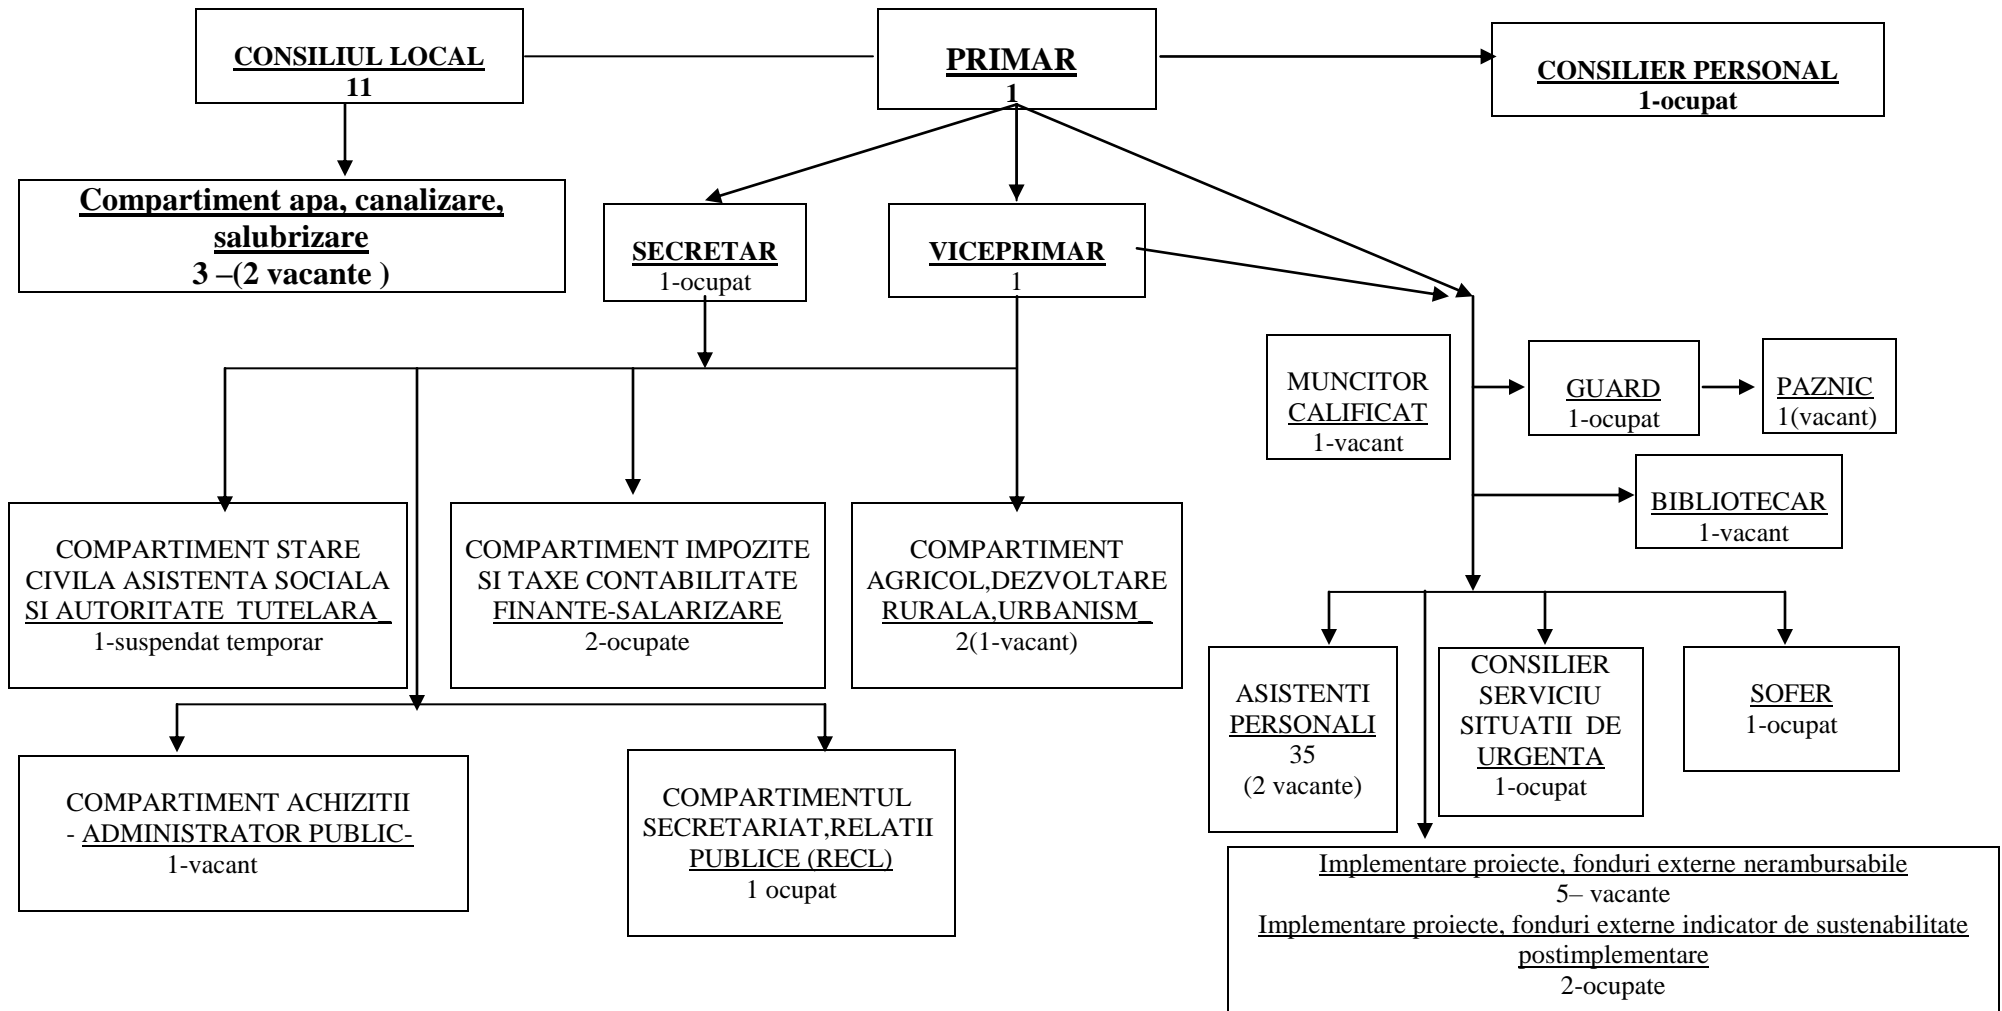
CONSILIUL LOCAL
11

PRIMAR
1

CONSILIER PERSONAL
1-ocupat

Compartiment apa, canalizare, salubrizare
3 –(2 vacante )

SECRETAR
1-ocupat

VICEPRIMAR
1

MUNCITOR CALIFICAT
1-vacant

GUARD
1-ocupat

PAZNIC
1(vacant)

BIBLIOTECAR
1-vacant

COMPARTIMENT STARE CIVILA ASISTENTA SOCIALA SI AUTORITATE TUTELARA_
1-suspendat temporar

COMPARTIMENT IMPOZITE SI TAXE CONTABILITATE FINANTE-SALARIZARE
2-ocupate

COMPARTIMENT AGRICOL,DEZVOLTARE RURALA,URBANISM_
2(1-vacant)

ASISTENTI PERSONALI
35
(2 vacante)

CONSILIER SERVICIU SITUATII DE URGENTA
1-ocupat

SOFER
1-ocupat

COMPARTIMENT ACHIZITII - ADMINISTRATOR PUBLIC-
1-vacant

COMPARTIMENTUL SECRETARIAT,RELATII PUBLICE (RECL)
1 ocupat

Implementare proiecte, fonduri externe nerambursabile
5– vacante
Implementare proiecte, fonduri externe indicator de sustenabilitate postimplementare
2-ocupate